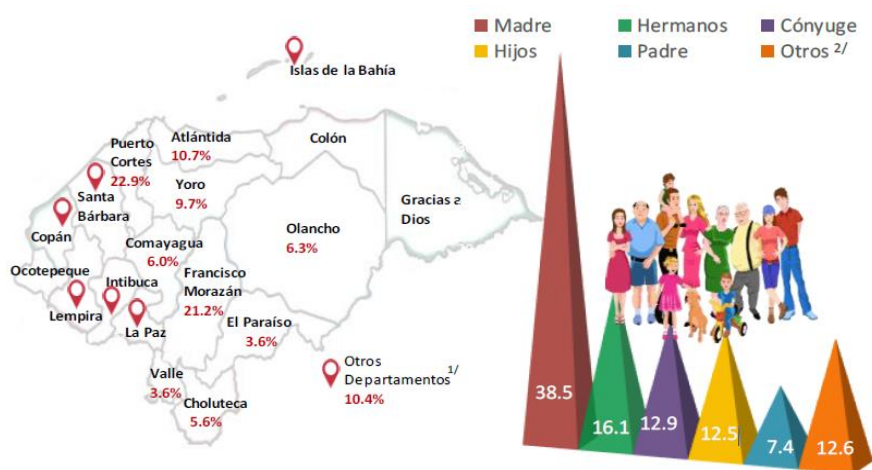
Madre
Hermanos
Cónyuge
Hijos
Padre
Otros $^{2/}$

Islas de la Bahía

Puerto Cortes
22.9%

Atlántida
10.7%

Colón

Gracias a Dios

Santa Bárbara

Yoro
9.7%

Copán

Comayagua
6.0%

Olancho
6.3%

Ocotepeque

Intibuca

Francisco Morazán
21.2%

Lempira

La Paz

El Paraíso
3.6%

Valle
3.6%

Otros Departamentos $^{1/}$
10.4%

Choluteca
5.6%

38.5
16.1
12.9
12.5
7.4
12.6